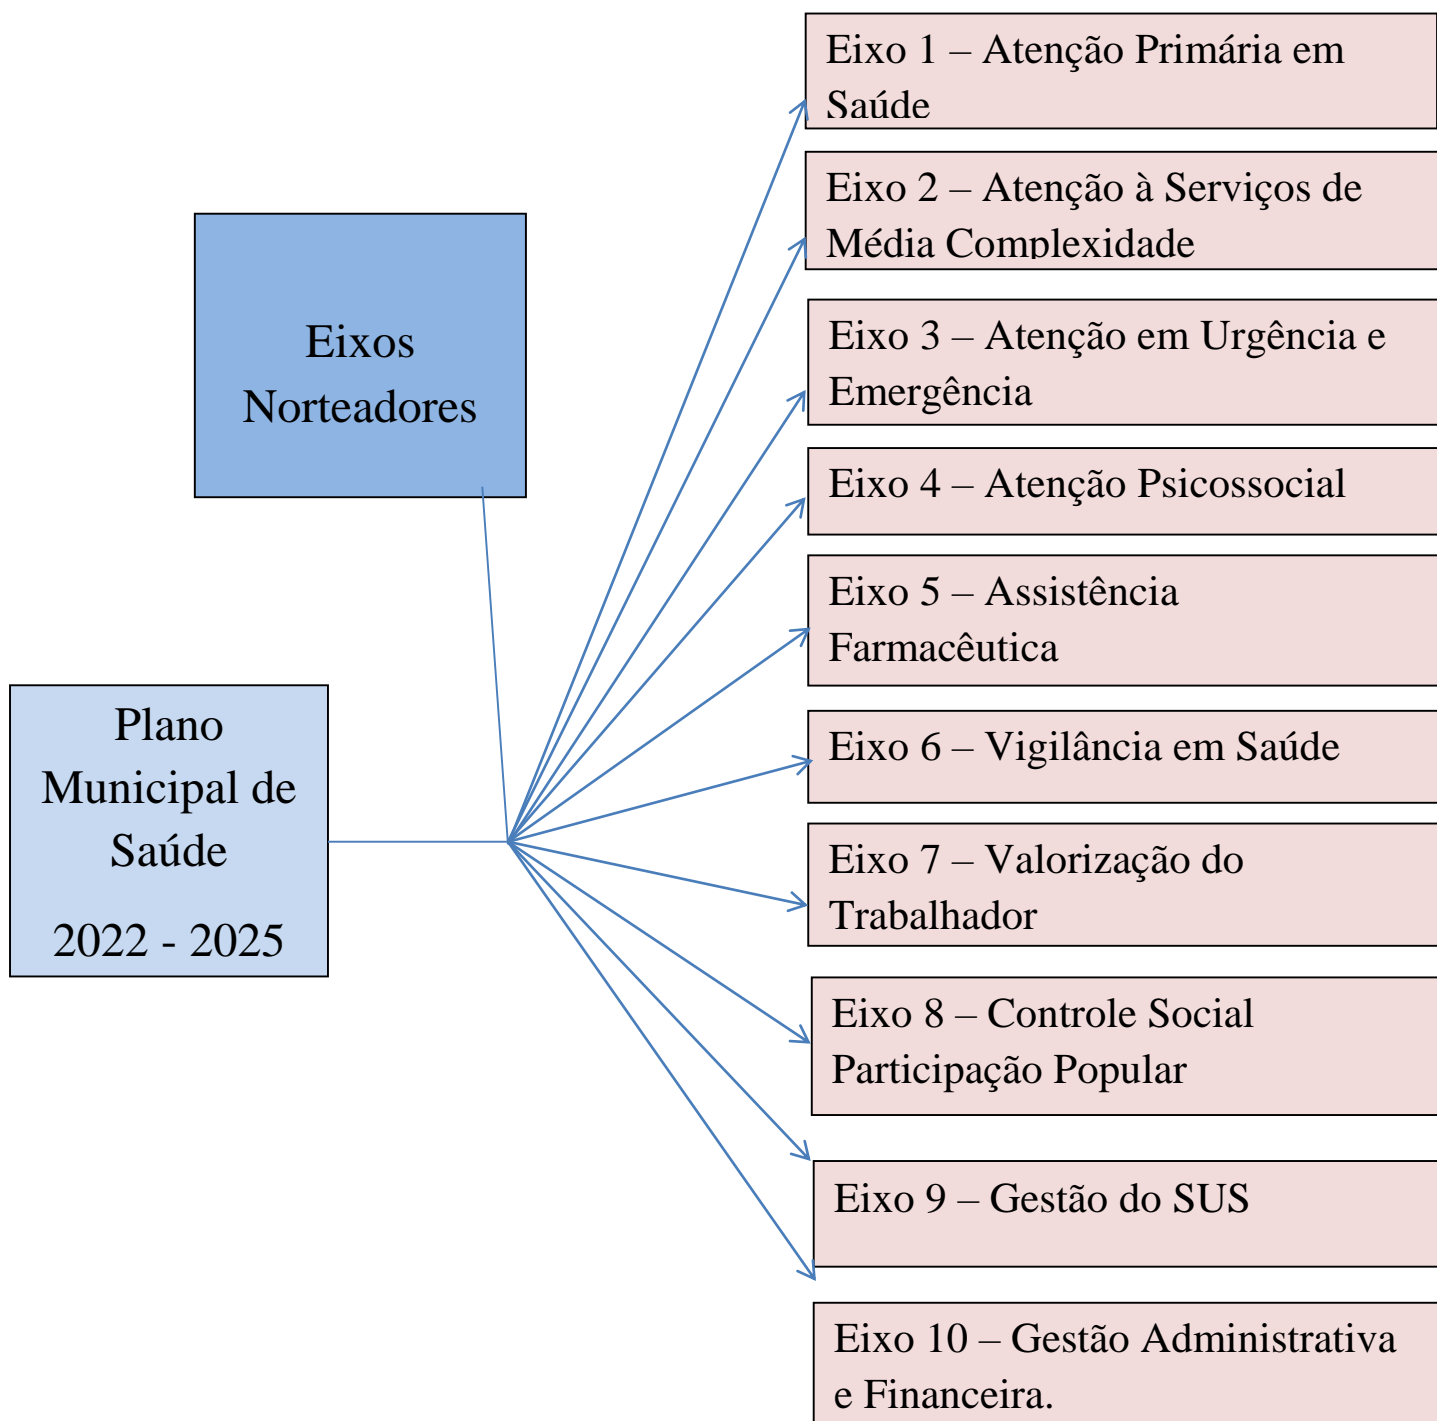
Eixos Norteadores

Plano Municipal de Saúde

2022 - 2025

Eixo 1 – Atenção Primária em Saúde

Eixo 2 – Atenção à Serviços de Média Complexidade

Eixo 3 – Atenção em Urgência e Emergência

Eixo 4 – Atenção Psicossocial

Eixo 5 – Assistência Farmacêutica

Eixo 6 – Vigilância em Saúde

Eixo 7 – Valorização do Trabalhador

Eixo 8 – Controle Social Participação Popular

Eixo 9 – Gestão do SUS

Eixo 10 – Gestão Administrativa e Financeira.